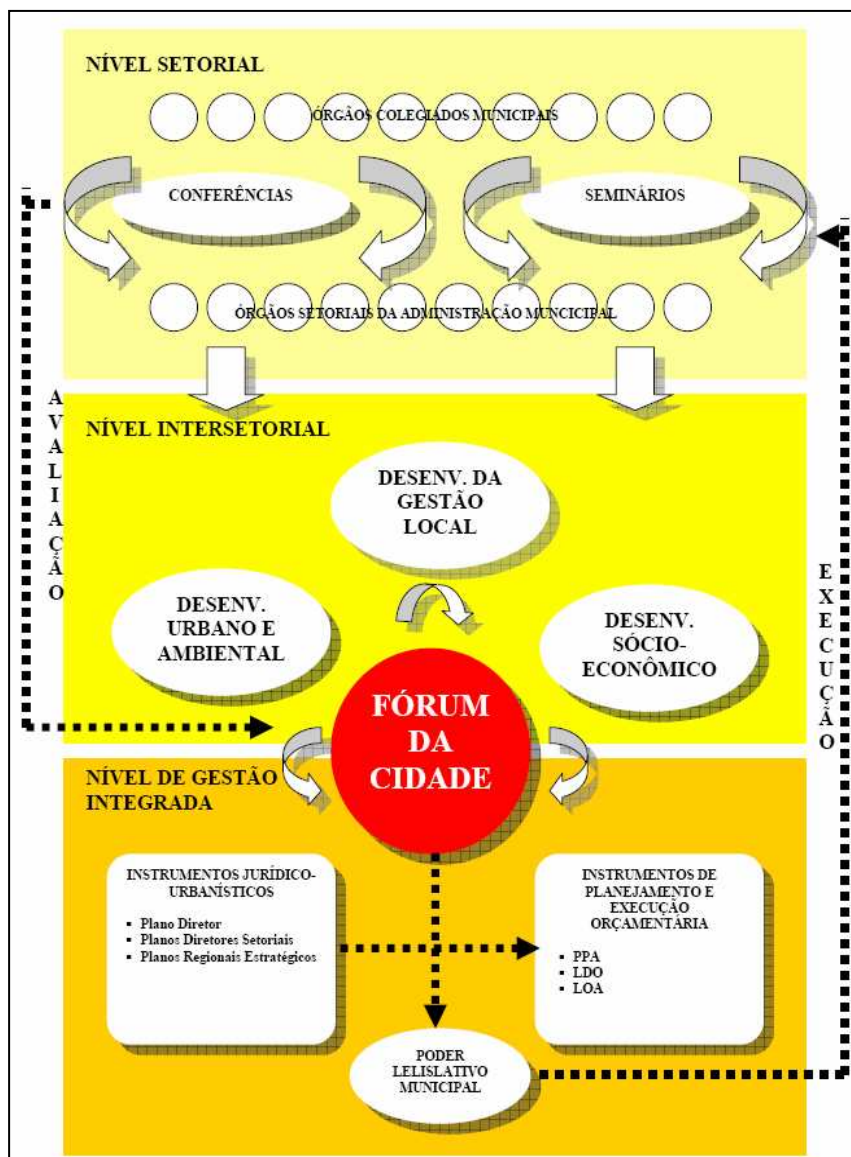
NÍVEL SETORIAL

ÓRGÃOS COLEGIADOS MUNICIPAIS

CONFERÊNCIAS

SEMINÁRIOS

ÓRGÃOS SETORIAIS DA ADMINISTRAÇÃO MUNCICIPAL

A V A L I A Ç Ã O

NÍVEL INTERSETORIAL

DESENV. DA GESTÃO LOCAL

DESENV. URBANO E AMBIENTAL

DESENV. SÓCIO-ECONÔMICO

E X E C U Ç Ã O

FÓRUM DA CIDADE

NÍVEL DE GESTÃO INTEGRADA

INSTRUMENTOS JURÍDICO-URBANÍSTICOS

- Plano Diretor
- Planos Diretores Setoriais
- Planos Regionais Estratégicos

INSTRUMENTOS DE PLANEJAMENTO E EXECUÇÃO ORÇAMENTÁRIA

- PPA
- LDO
- LOA

PODER LELISLATIVO MUNICIPAL